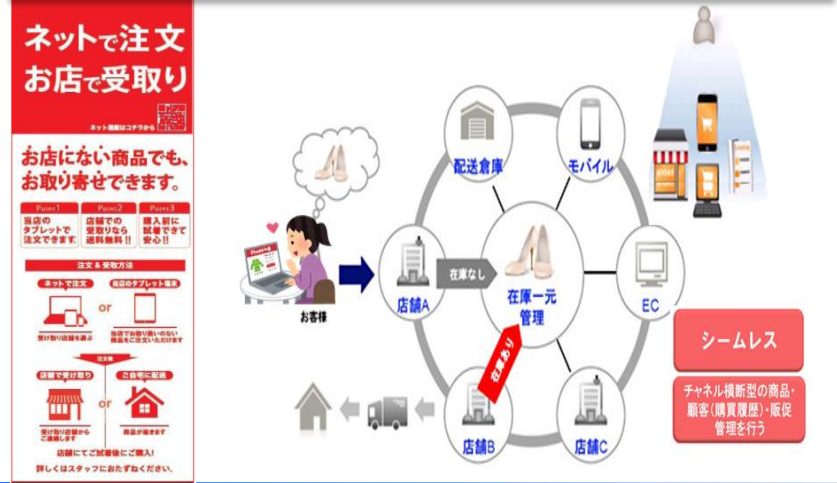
ネットで注文
お店で受取り

ネット通販はコチラから

お店にない商品でも、お取り寄せできます。

Point1
当店のタブレットで注文できます。

Point2
店舗での受取りなら送料無料!!

Point3
購入前に試着できて安心!!

注文 & 受取方法

ネットで注文
or
当店のタブレット端末

受け取り店舗を選ぶ

当店でお取り扱いのない商品もご注文いただけます

注文後

店舗で受け取り
or
ご自宅に配送

受け取り店舗からご連絡します

商品が届きます

店舗にてご試着後にご購入!

詳しくはスタッフにおたずねください。

お客様

配送倉庫

モバイル

店舗A

在庫なし

在庫一元管理

EC

在庫あり

店舗B

店舗C

シームレス

チャネル横断型の商品・顧客(購買履歴)・販促管理を行う